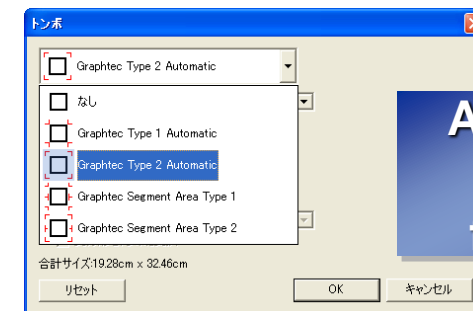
トンボ

Graphtec Type 2 Automatic

なし

Graphtec Type 1 Automatic

Graphtec Type 2 Automatic

Graphtec Segment Area Type 1

Graphtec Segment Area Type 2

合計サイズ:19.28cm x 32.46cm

リセット

OK

キャンセル

A